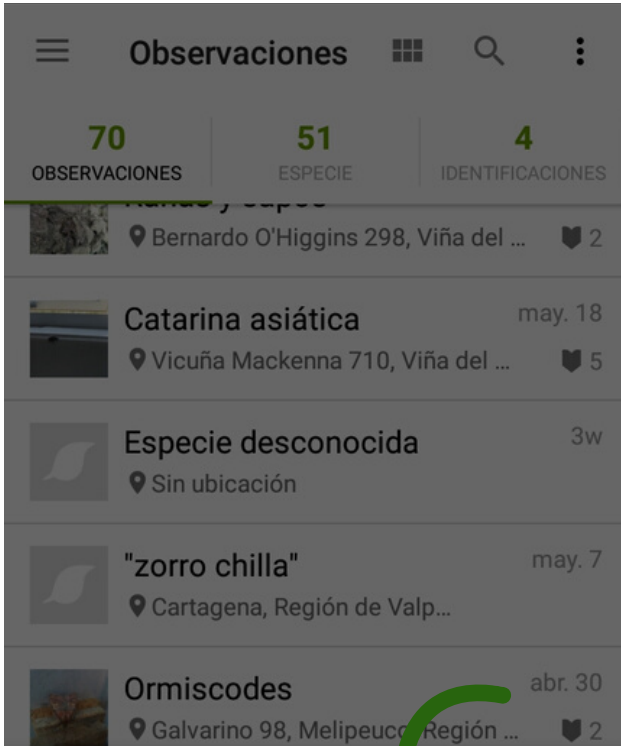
Observaciones

70
OBSERVACIONES

51
ESPECIE

4
IDENTIFICACIONES

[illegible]
Bernardo O'Higgins 298, Viña del ... 2

Catarina asiática
may. 18
Vicuña Mackenna 710, Viña del ... 5

Especie desconocida
3w
Sin ubicación

"zorro chilla"
may. 7
Cartagena, Región de Valp...

Ormiscodes
abr. 30
Galvarino 98, Melipeuco, Región ... 2